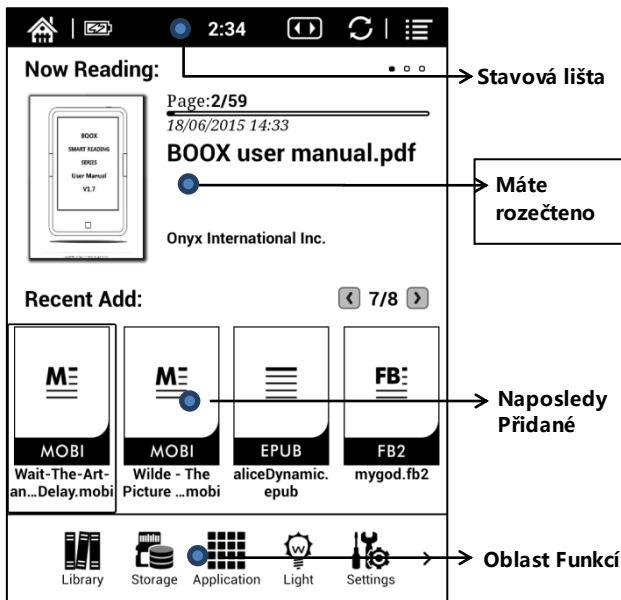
2:34

Now Reading:

BOOX
SMART READING
SERIES
User Manual
V1.7

Page:2/59
18/06/2015 14:33
BOOX user manual.pdf

Onyx International Inc.

Stavová lišta

Máte rozečteno

Recent Add:

7/8

MOBI
Wait-The-Art-an...Delay.mobi

MOBI
Wilde - The Picture ...mobi

EPUB
aliceDynamic.epub

FB2
mygod.fb2

Naposledy Přidané

Library Storage Application Light Settings

Oblast Funkcí